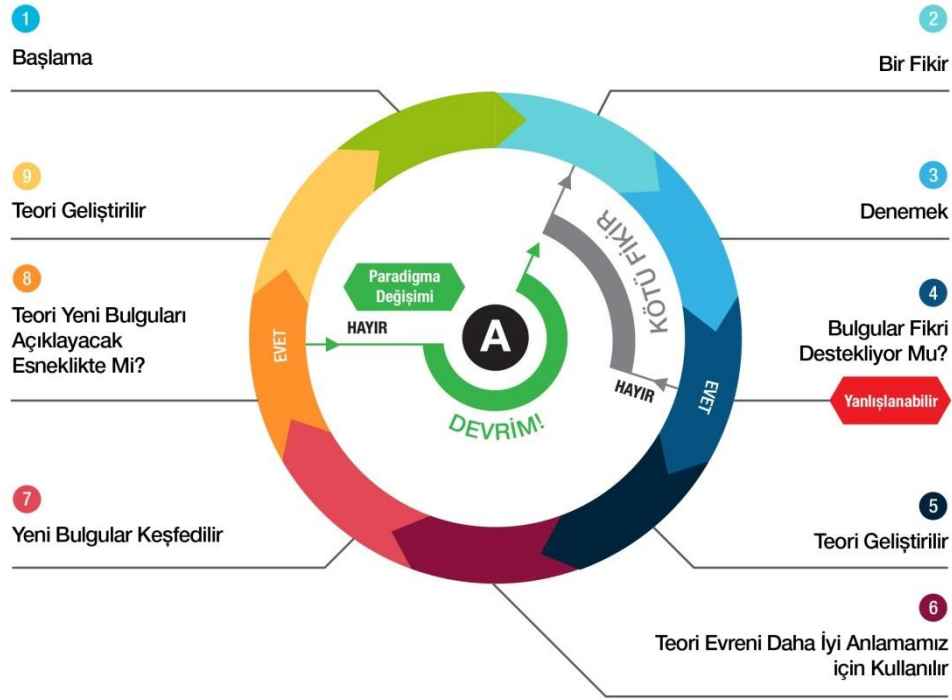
1
Başlama

2
Bir Fikir

9
Teori Geliştirilir

3
Denemek

8
Teori Yeni Bulguları Açıklayacak Esneklikte Mi?

4
Bulgular Fikri Destekliyor Mu?

Yanlışlanabilir

Paradigma Değişimi

HAYIR

A

KÖTÜ FİKİR

HAYIR

EVET

EVET

DEVRİM!

7
Yeni Bulgular Keşfedilir

5
Teori Geliştirilir

6
Teori Evreni Daha İyi Anlamamız için Kullanılır